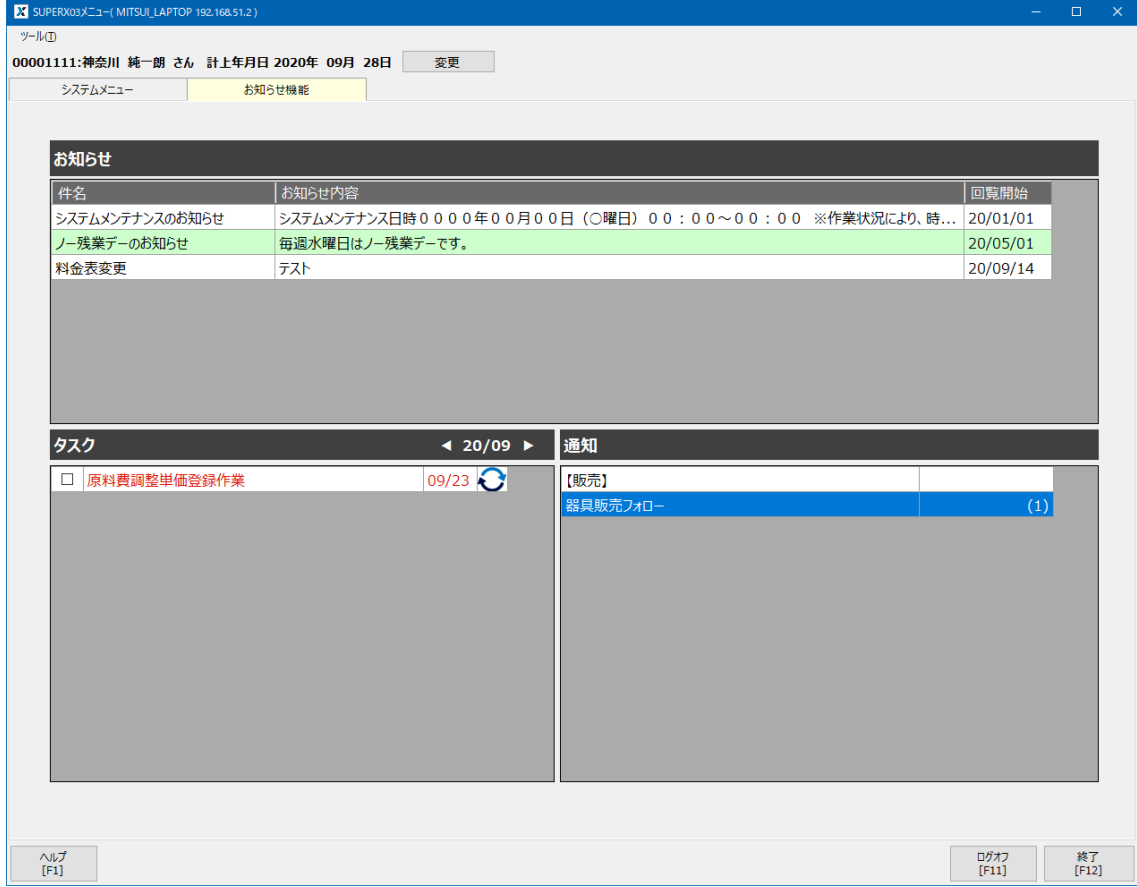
SUPERX03メニュー( MITSUI_LAPTOP 192.168.51.2 )

ツール(T)

00001111:神奈川 純一朗 さん 計上年月日 2020年 09月 28日 変更

システムメニュー お知らせ機能

お知らせ

| 件名 | お知らせ内容 | 回覧開始 |
|---|---|---|
| システムメンテナンスのお知らせ | システムメンテナンス日時００００年００月００日（○曜日） ００：００～００：００ ※作業状況により、時… | 20/01/01 |
| ノー残業デーのお知らせ | 毎週水曜日はノー残業デーです。 | 20/05/01 |
| 料金表変更 | テスト | 20/09/14 |

タスク ◀ 20/09 ▶

☐ 原料費調整単価登録作業 09/23

通知

【販売】

器具販売フォロー (1)

ヘルプ [F1]

ログオフ [F11]

終了 [F12]